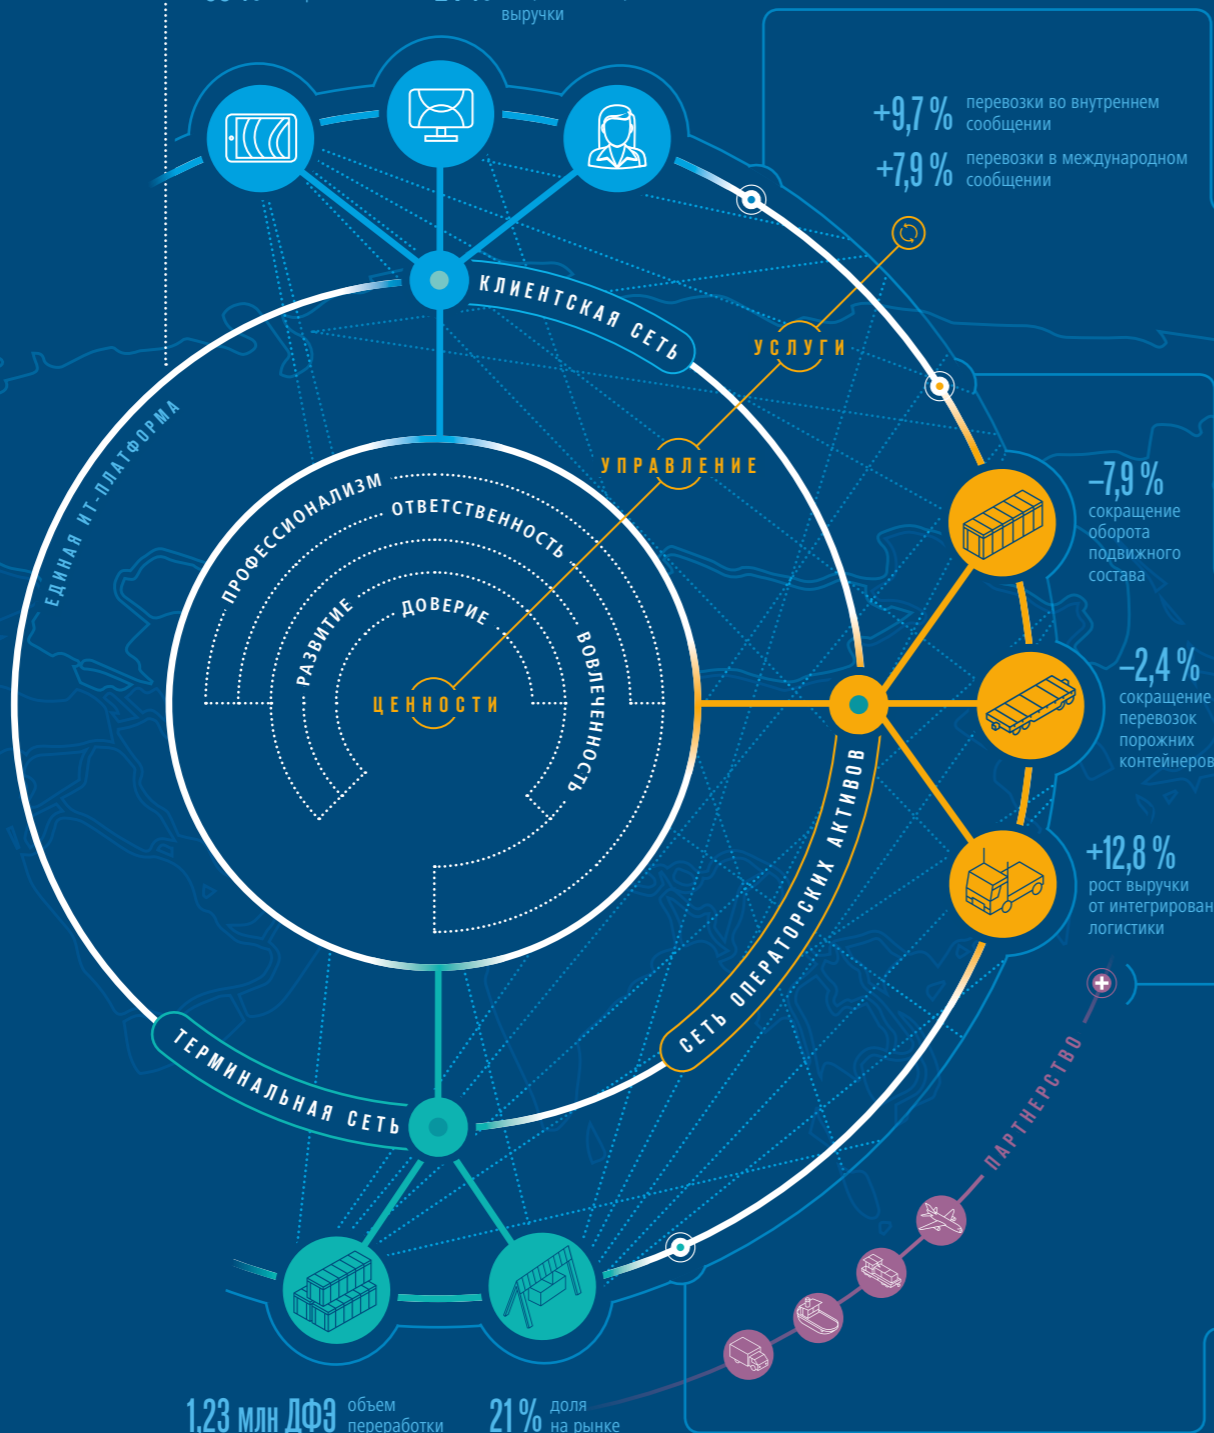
выручки

+9,7 % перевозки во внутреннем сообщении

+7,9 % перевозки в международном сообщении

КЛИЕНТСКАЯ СЕТЬ

УСЛУГИ

УПРАВЛЕНИЕ

ЕДИНАЯ ИТ-ПЛАТФОРМА

ПРОФЕССИОНАЛИЗМ

ОТВЕТСТВЕННОСТЬ

РАЗВИТИЕ

ДОВЕРИЕ

ВОВЛЕЧЕННОСТЬ

ЦЕННОСТИ

–7,9 % сокращение оборота подвижного состава

–2,4 % сокращение перевозок порожних контейнеров

+12,8 % рост выручки от интегрирован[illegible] логистики

СЕТЬ ОПЕРАТОРСКИХ АКТИВОВ

ТЕРМИНАЛЬНАЯ СЕТЬ

ПАРТНЕРСТВО

1,23 млн ДФЭ объем переработки

21 % доля на рынке